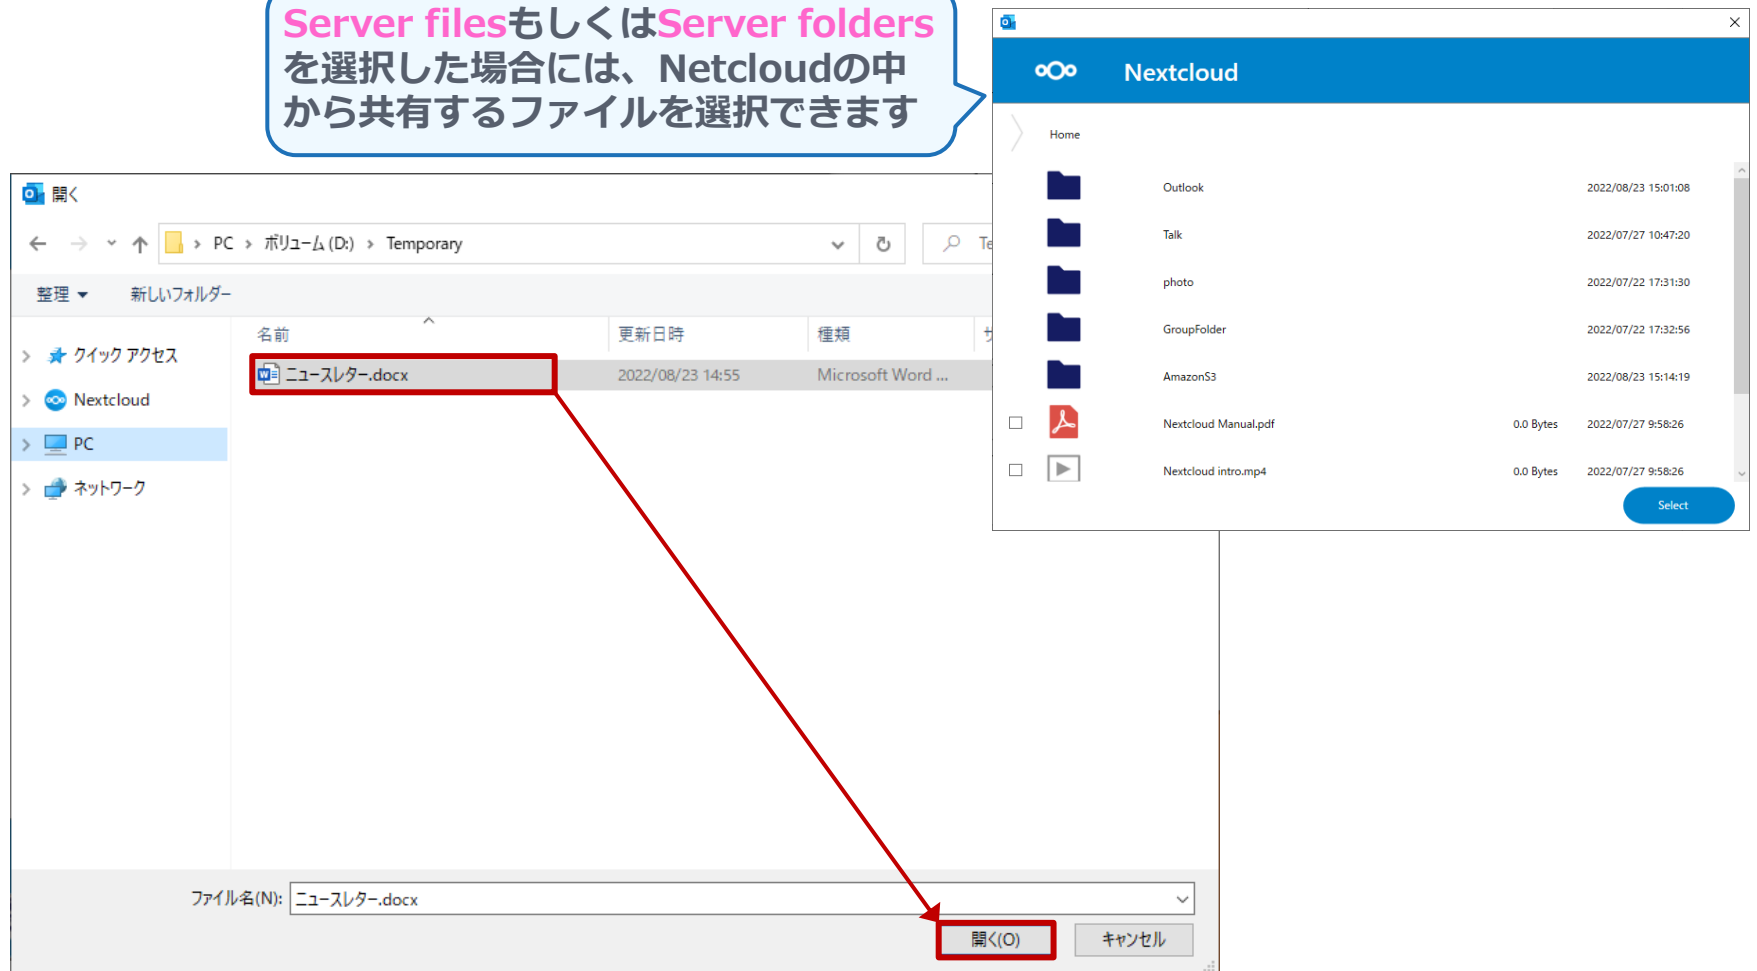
Server filesもしくはServer foldersを選択した場合には、Netcloudの中から共有するファイルを選択できます

開く

PC > ボリューム (D:) > Temporary

Te

整理 ▾ 新しいフォルダー

クイック アクセス
Nextcloud
PC
ネットワーク

| 名前 | 更新日時 | 種類 |
|---|---|---|
| ニュースレター.docx | 2022/08/23 14:55 | Microsoft Word ... |

ファイル名(N): ニュースレター.docx

開く(O) キャンセル

Nextcloud

Home

| | | | |
|---|---|---|---|
| Outlook | | 2022/08/23 15:01:08 |
| Talk | | 2022/07/27 10:47:20 |
| photo | | 2022/07/22 17:31:30 |
| GroupFolder | | 2022/07/22 17:32:56 |
| AmazonS3 | | 2022/08/23 15:14:19 |
| Nextcloud Manual.pdf | 0.0 Bytes | 2022/07/27 9:58:26 |
| Nextcloud intro.mp4 | 0.0 Bytes | 2022/07/27 9:58:26 |

Select